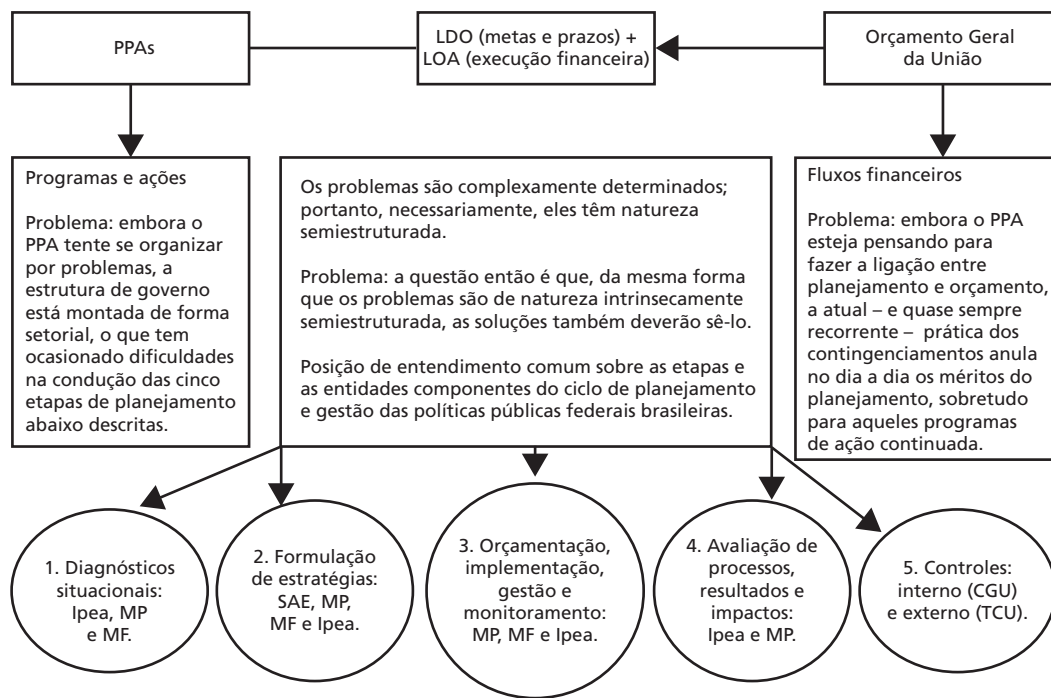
PPAs

LDO (metas e prazos) + LOA (execução financeira)

Orçamento Geral da União

Programas e ações

Problema: embora o PPA tente se organizar por problemas, a estrutura de governo está montada de forma setorial, o que tem ocasionado dificuldades na condução das cinco etapas de planejamento abaixo descritas.

Os problemas são complexamente determinados; portanto, necessariamente, eles têm natureza semiestruturada.

Problema: a questão então é que, da mesma forma que os problemas são de natureza intrinsecamente semiestruturada, as soluções também deverão sê-lo.

Posição de entendimento comum sobre as etapas e as entidades componentes do ciclo de planejamento e gestão das políticas públicas federais brasileiras.

Fluxos financeiros

Problema: embora o PPA esteja pensando para fazer a ligação entre planejamento e orçamento, a atual – e quase sempre recorrente – prática dos contingenciamentos anula no dia a dia os méritos do planejamento, sobretudo para aqueles programas de ação continuada.

1. Diagnósticos situacionais: Ipea, MP e MF.

2. Formulação de estratégias: SAE, MP, MF e Ipea.

3. Orçamentação, implementação, gestão e monitoramento: MP, MF e Ipea.

4. Avaliação de processos, resultados e impactos: Ipea e MP.

5. Controles: interno (CGU) e externo (TCU).